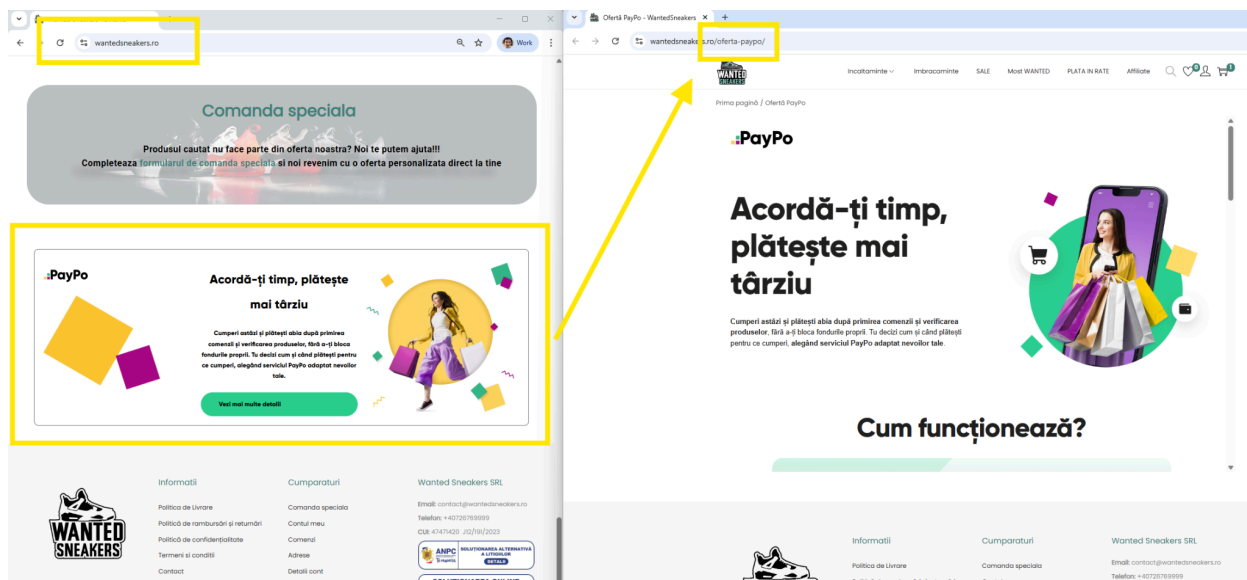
wantedsneakers.ro

Work

Comanda speciala

Produsul cautat nu face parte din oferta noastra? Noi te putem ajuta!!!
Completeaza formularul de comanda speciala si noi revenim cu o oferta personalizata direct la tine

PayPo

Acordă-ți timp, plătește mai târziu

Cumperi astăzi și plătești abia după primirea comenzii și verificarea produselor, fără a-ți bloca fondurile proprii. Tu decizi cum și când plătești pentru ce cumperi, alegând serviciul PayPo adaptat nevoilor tale.

Vezi mai multe detalii

WANTED SNEAKERS

Informatii
Politica de Livrare
Politică de rambursări și returnări
Politică de confidențialitate
Termeni si conditii
Contact

Cumparaturi
Comanda speciala
Contul meu
Comenzi
Adrese
Detalii cont

Wanted Sneakers SRL
Email: contact@wantedsneakers.ro
Telefon: +40726769999
CUI: 47471420 J12/119/2023

ANPC
SOLUTIONAREA ALTERNATIVA A LITIGIILOR
DETALII

Ofertă PayPo - WantedSneakers
wantedsneakers.ro/oferta-paypo/

Incaltaminte
Imbracaminte
SALE
Most WANTED
PLATA IN RATE
Affiliate

0
1

Prima pagină / Ofertă PayPo

PayPo

Acordă-ți timp, plătește mai târziu

Cumperi astăzi și plătești abia după primirea comenzii și verificarea produselor, fără a-ți bloca fondurile proprii. Tu decizi cum și când plătești pentru ce cumperi, alegând serviciul PayPo adaptat nevoilor tale.

Cum funcționează?

Informatii
Politica de Livrare

Cumparaturi
Comanda speciala

Wanted Sneakers SRL
Email: contact@wantedsneakers.ro
Telefon: +40726769999